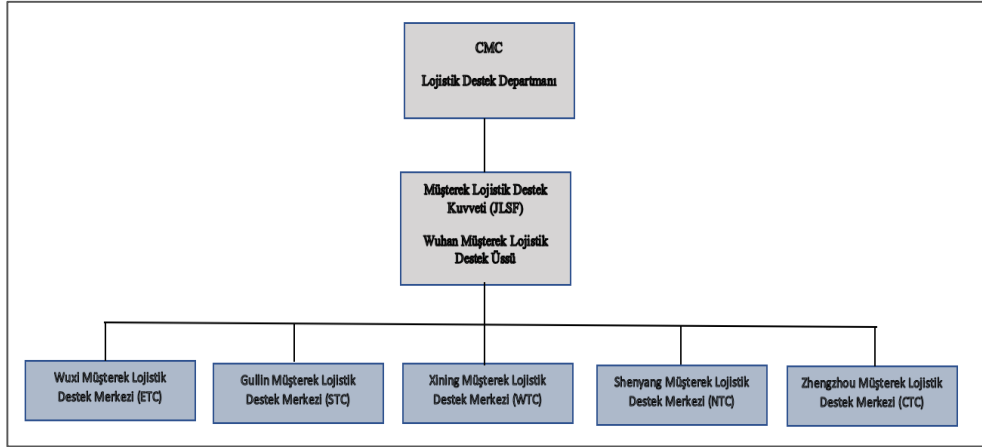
CMC

Lojistik Destek Departmanı

Müşterek Lojistik Destek Kuvveti (JLSF)

Wuhan Müşterek Lojistik Destek Üssü

Wuxi Müşterek Lojistik Destek Merkezi (ETC)

Guilin Müşterek Lojistik Destek Merkezi (STC)

Xining Müşterek Lojistik Destek Merkezi (WTC)

Shenyang Müşterek Lojistik Destek Merkezi (NTC)

Zhengzhou Müşterek Lojistik Destek Merkezi (CTC)